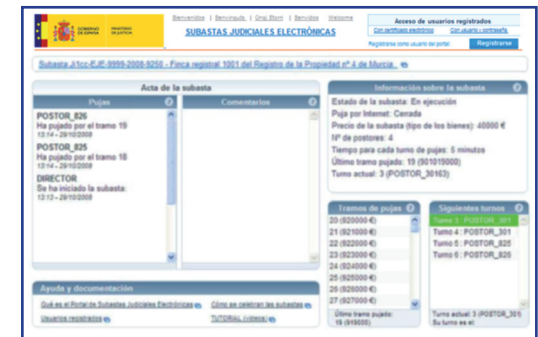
GOBIERNO DE ESPAÑA MINISTERIO DE JUSTICIA

Bienvenido | Benvinguts | Ongi Etorri | Benvidos | Welcome

SUBASTAS JUDICIALES ELECTRÓNICAS

Acceso de usuarios registrados

Con certificado electrónico | Con usuario y contraseña

Registrarse como usuario del portal | Registrarse

Subasta J/1cc-EJE-9999-2008-8250 - Finca registral 1001 del Registro de la Propiedad nº 4 de Murcia

Acta de la subasta

Pujas

Comentarios

POSTOR_826
Ha pujado por el tramo 19
13:14 - 29/10/2008

POSTOR_825
Ha pujado por el tramo 18
13:14 - 29/10/2008

DIRECTOR
Se ha iniciado la subasta:
13:13 - 29/10/2008

Información sobre la subasta

Estado de la subasta: En ejecución
Puja por Internet: Cerrada
Precio de la subasta (tipo de los bienes): 40000 €
Nº de postores: 4
Tiempo para cada turno de pujas: 5 minutos
Último tramo pujado: 19 (901019000)
Turno actual: 3 (POSTOR_30163)

Tramos de pujas

20 (920000 €)
21 (921000 €)
22 (922000 €)
23 (923000 €)
24 (924000 €)
25 (925000 €)
26 (926000 €)
27 (927000 €)

Último tramo pujado: 19 (919000)

Siguientes turnos

Turno 3 : POSTOR_301
Turno 4 : POSTOR_301
Turno 5 : POSTOR_825
Turno 6 : POSTOR_826

Turno actual: 3 (POSTOR_301)
Su turno es el

Ayuda y documentación

Qué es el Portal de Subastas Judiciales Electrónicas
Cómo se celebran las subastas
Usuarios registrados
TUTORIAL (vídeo)